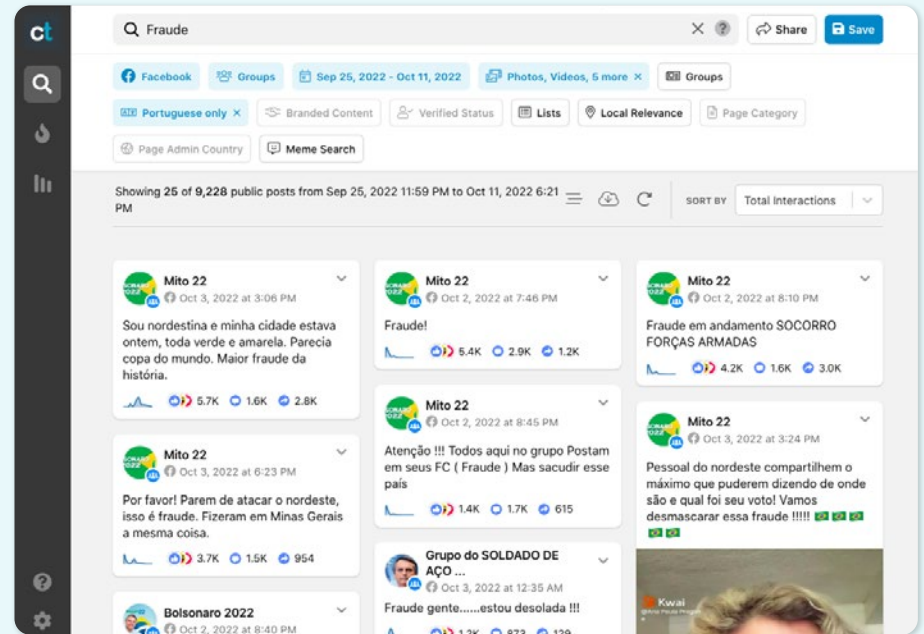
ct

Fraude

Share

Save

Facebook

Groups

Sep 25, 2022 - Oct 11, 2022

Photos, Videos, 5 more ×

Groups

Portuguese only ×

Branded Content

Verified Status

Lists

Local Relevance

Page Category

Page Admin Country

Meme Search

Showing 25 of 9,228 public posts from Sep 25, 2022 11:59 PM to Oct 11, 2022 6:21 PM

SORT BY

Total Interactions

Mito 22
Oct 3, 2022 at 3:06 PM

Sou nordestina e minha cidade estava ontem, toda verde e amarela. Parecia copa do mundo. Maior fraude da história.

5.7K 1.6K 2.8K

Mito 22
Oct 3, 2022 at 6:23 PM

Por favor! Parem de atacar o nordeste, isso é fraude. Fizeram em Minas Gerais a mesma coisa.

3.7K 1.5K 954

Bolsonaro 2022
Oct 2, 2022 at 8:40 PM

Mito 22
Oct 2, 2022 at 7:46 PM

Fraude!

5.4K 2.9K 1.2K

Mito 22
Oct 2, 2022 at 8:45 PM

Atenção !!! Todos aqui no grupo Postam em seus FC ( Fraude ) Mas sacudir esse país

1.4K 1.7K 615

Grupo do SOLDADO DE AÇO ...
Oct 3, 2022 at 12:35 AM

Fraude gente......estou desolada !!!

1.2K 873 129

Mito 22
Oct 2, 2022 at 8:10 PM

Fraude em andamento SOCORRO FORÇAS ARMADAS

4.2K 1.6K 3.0K

Mito 22
Oct 3, 2022 at 3:24 PM

Pessoal do nordeste compartilhem o máximo que puderem dizendo de onde são e qual foi seu voto! Vamos desmascarar essa fraude !!!!! 🇧🇷🇧🇷🇧🇷🇧🇷🇧🇷

Kwai